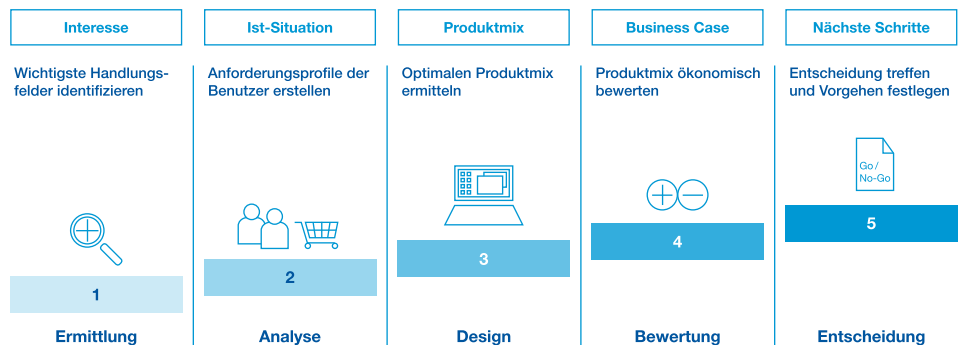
Interesse

Wichtigste Handlungsfelder identifizieren

1

Ermittlung

Ist-Situation

Anforderungsprofile der Benutzer erstellen

2

Analyse

Produktmix

Optimalen Produktmix ermitteln

3

Design

Business Case

Produktmix ökonomisch bewerten

4

Bewertung

Nächste Schritte

Entscheidung treffen und Vorgehen festlegen

Go / No-Go

5

Entscheidung